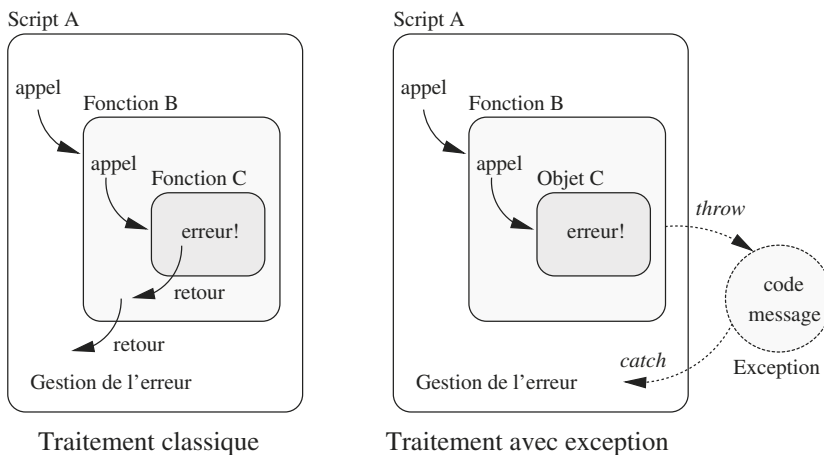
Script A

appel

Fonction B

appel

Fonction C

erreur!

retour

retour

Gestion de l'erreur

Traitement classique

Script A

appel

Fonction B

appel

Objet C

erreur!

throw

code
message

Exception

catch

Gestion de l'erreur

Traitement avec exception